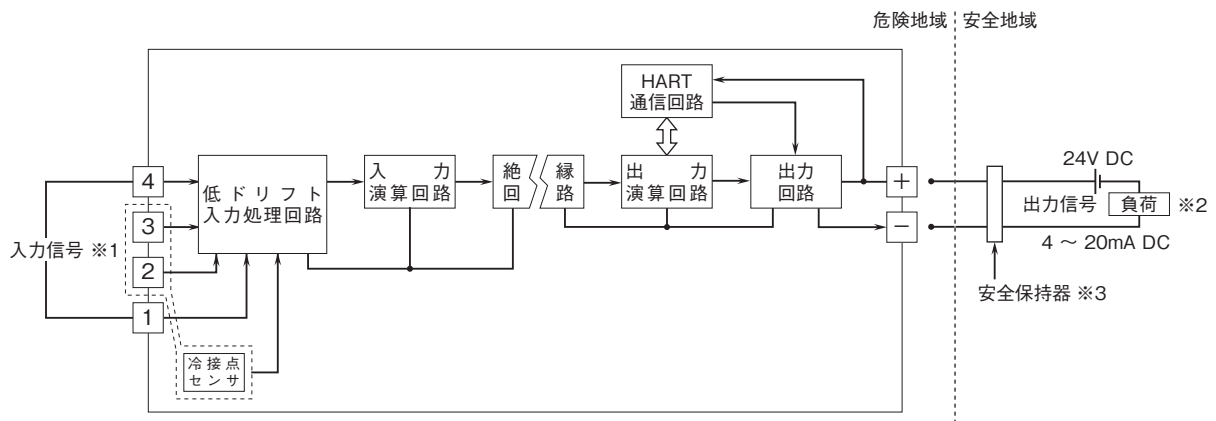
危険地域
安全地域

HART
通信回路

4
3
2
1

入力信号 ※1

低ドリフト
入力処理回路

入力
演算回路

絶
回

縁
路

出力
演算回路

出力
回路

冷接点
センサ

+
−

24V DC

出力信号
負荷
※2

4 ～ 20mA DC

安全保持器 ※3